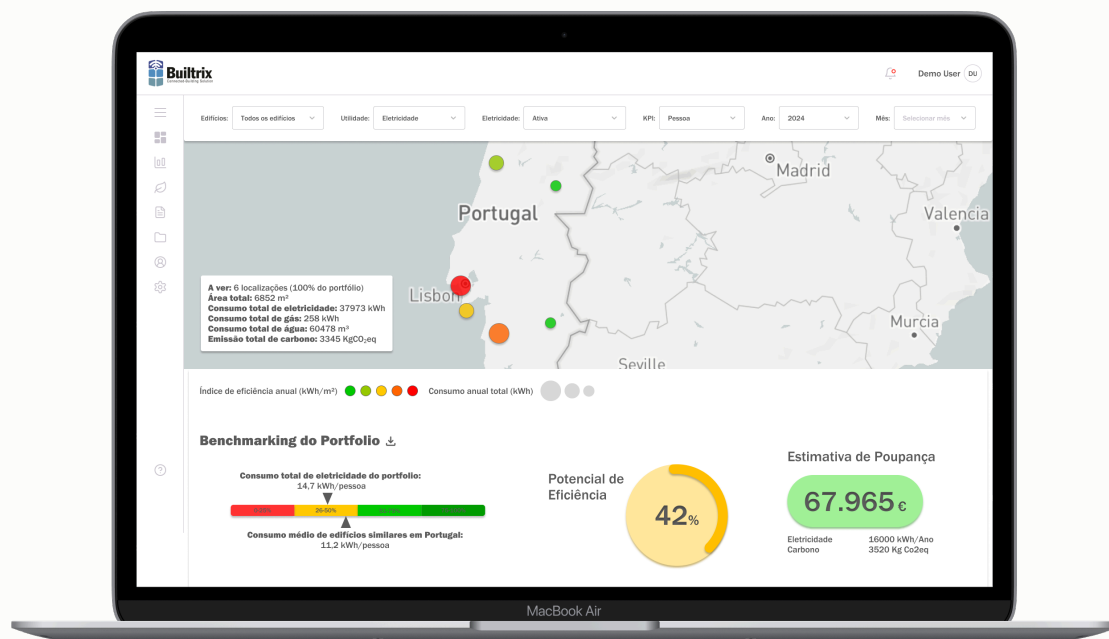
Builtrix

Demo User DU

Edifícios: Todos os edifícios
Utilidade: Eletricidade
Eletricidade: Ativa
KPI: Pessoa
Ano: 2024
Mês: Selecionar mês

Madrid
Portugal
Valencia
Lisbon
Murcia
Seville

A ver: 6 localizações (100% do portfólio)
Área total: 6852 m²
Consumo total de eletricidade: 37973 kWh
Consumo total de gás: 258 kWh
Consumo total de água: 60478 m³
Emissão total de carbono: 3345 KgCO₂eq

Índice de eficiência anual (kWh/m²)
Consumo anual total (kWh)

Benchmarking do Portfolio

Consumo total de eletricidade do portfolio:
14,7 kWh/pessoa

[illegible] 26-50% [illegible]

Consumo médio de edifícios similares em Portugal:
11,2 kWh/pessoa

Potencial de Eficiência

42%

Estimativa de Poupança

67.965 €

Eletricidade 16000 kWh/Ano
Carbono 3520 Kg Co2eq

MacBook Air